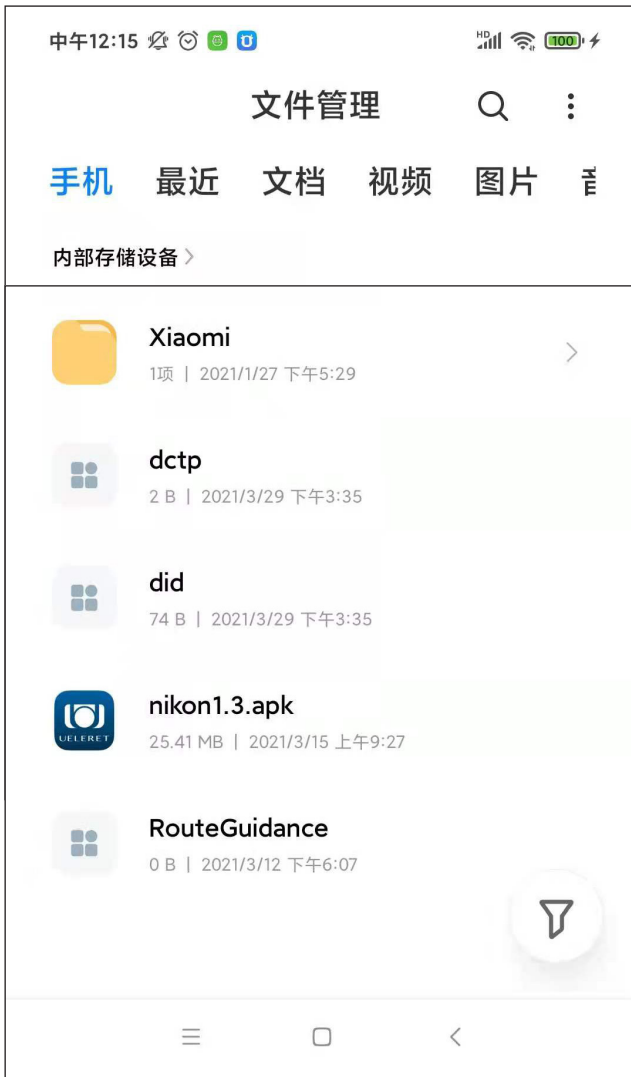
中午12:15

HD 100

文件管理

手机 最近 文档 视频 图片 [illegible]

内部存储设备 >

Xiaomi
1项 | 2021/1/27 下午5:29

dctp
2 B | 2021/3/29 下午3:35

did
74 B | 2021/3/29 下午3:35

UELERET
nikon1.3.apk
25.41 MB | 2021/3/15 上午9:27

RouteGuidance
0 B | 2021/3/12 下午6:07